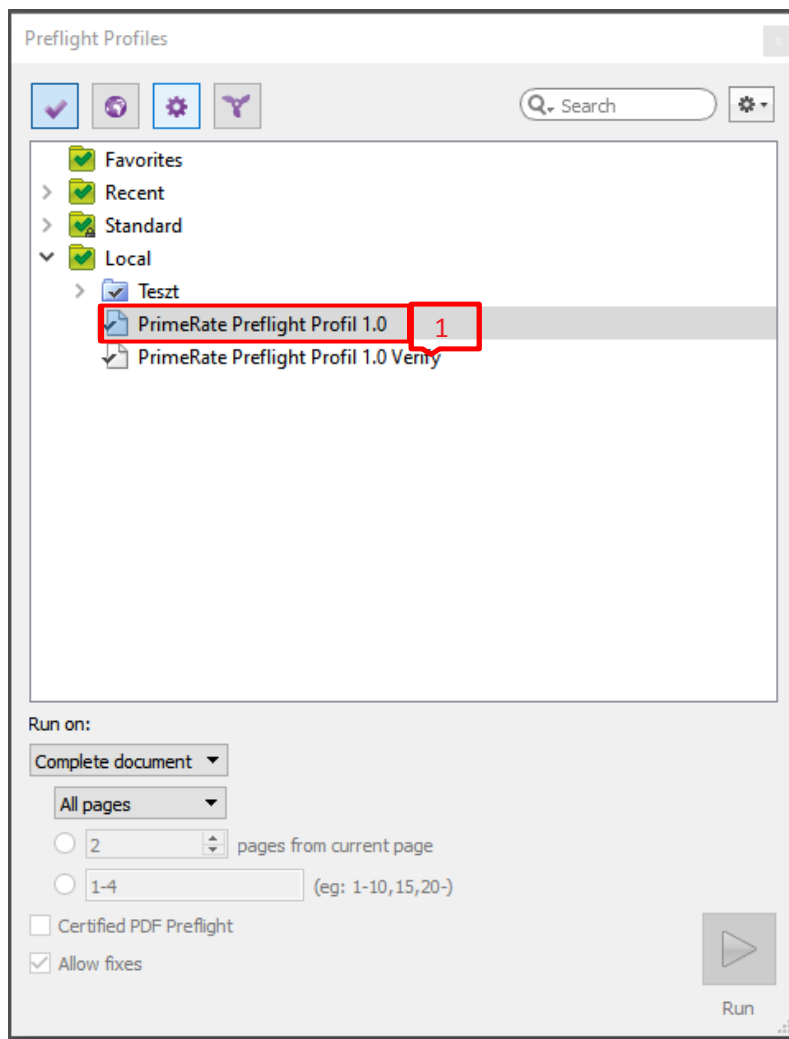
Preflight Profiles

Search

Favorites
Recent
Standard
Local
Teszt
PrimeRate Preflight Profil 1.0
1
PrimeRate Preflight Profil 1.0 Verify

Run on:
Complete document
All pages
2 pages from current page
1-4 (eg: 1-10,15,20-)
Certified PDF Preflight
Allow fixes
Run